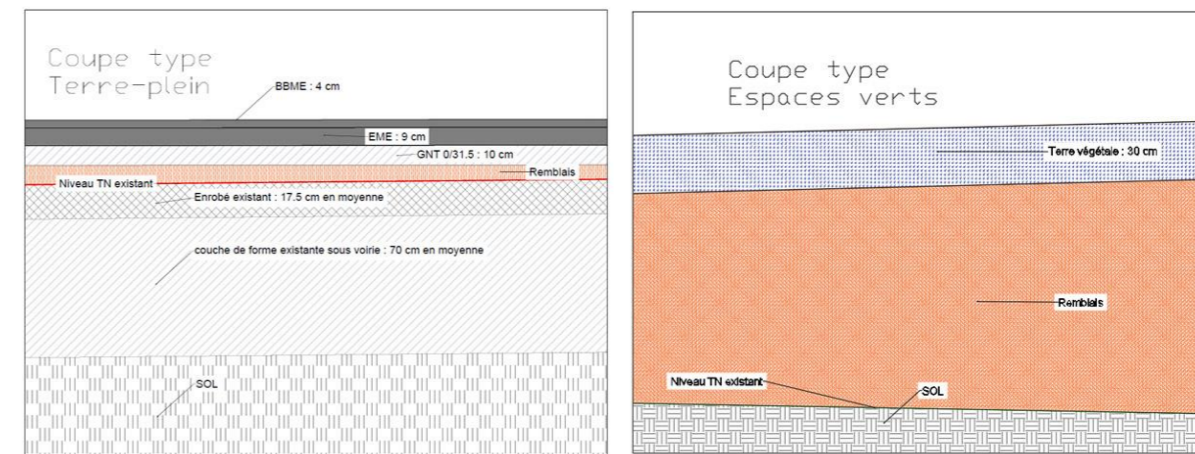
Coupe type
Terre-plein

BBME : 4 cm

EME : 9 cm

GNT 0/31,5 : 10 cm

Remblais

Niveau TN existant

Enrobé existant : 17.5 cm en moyenne

couche de forme existante sous voirie : 70 cm en moyenne

SOL

Coupe type
Espaces verts

Terre végétale : 30 cm

Remblais

Niveau TN existant

SOL